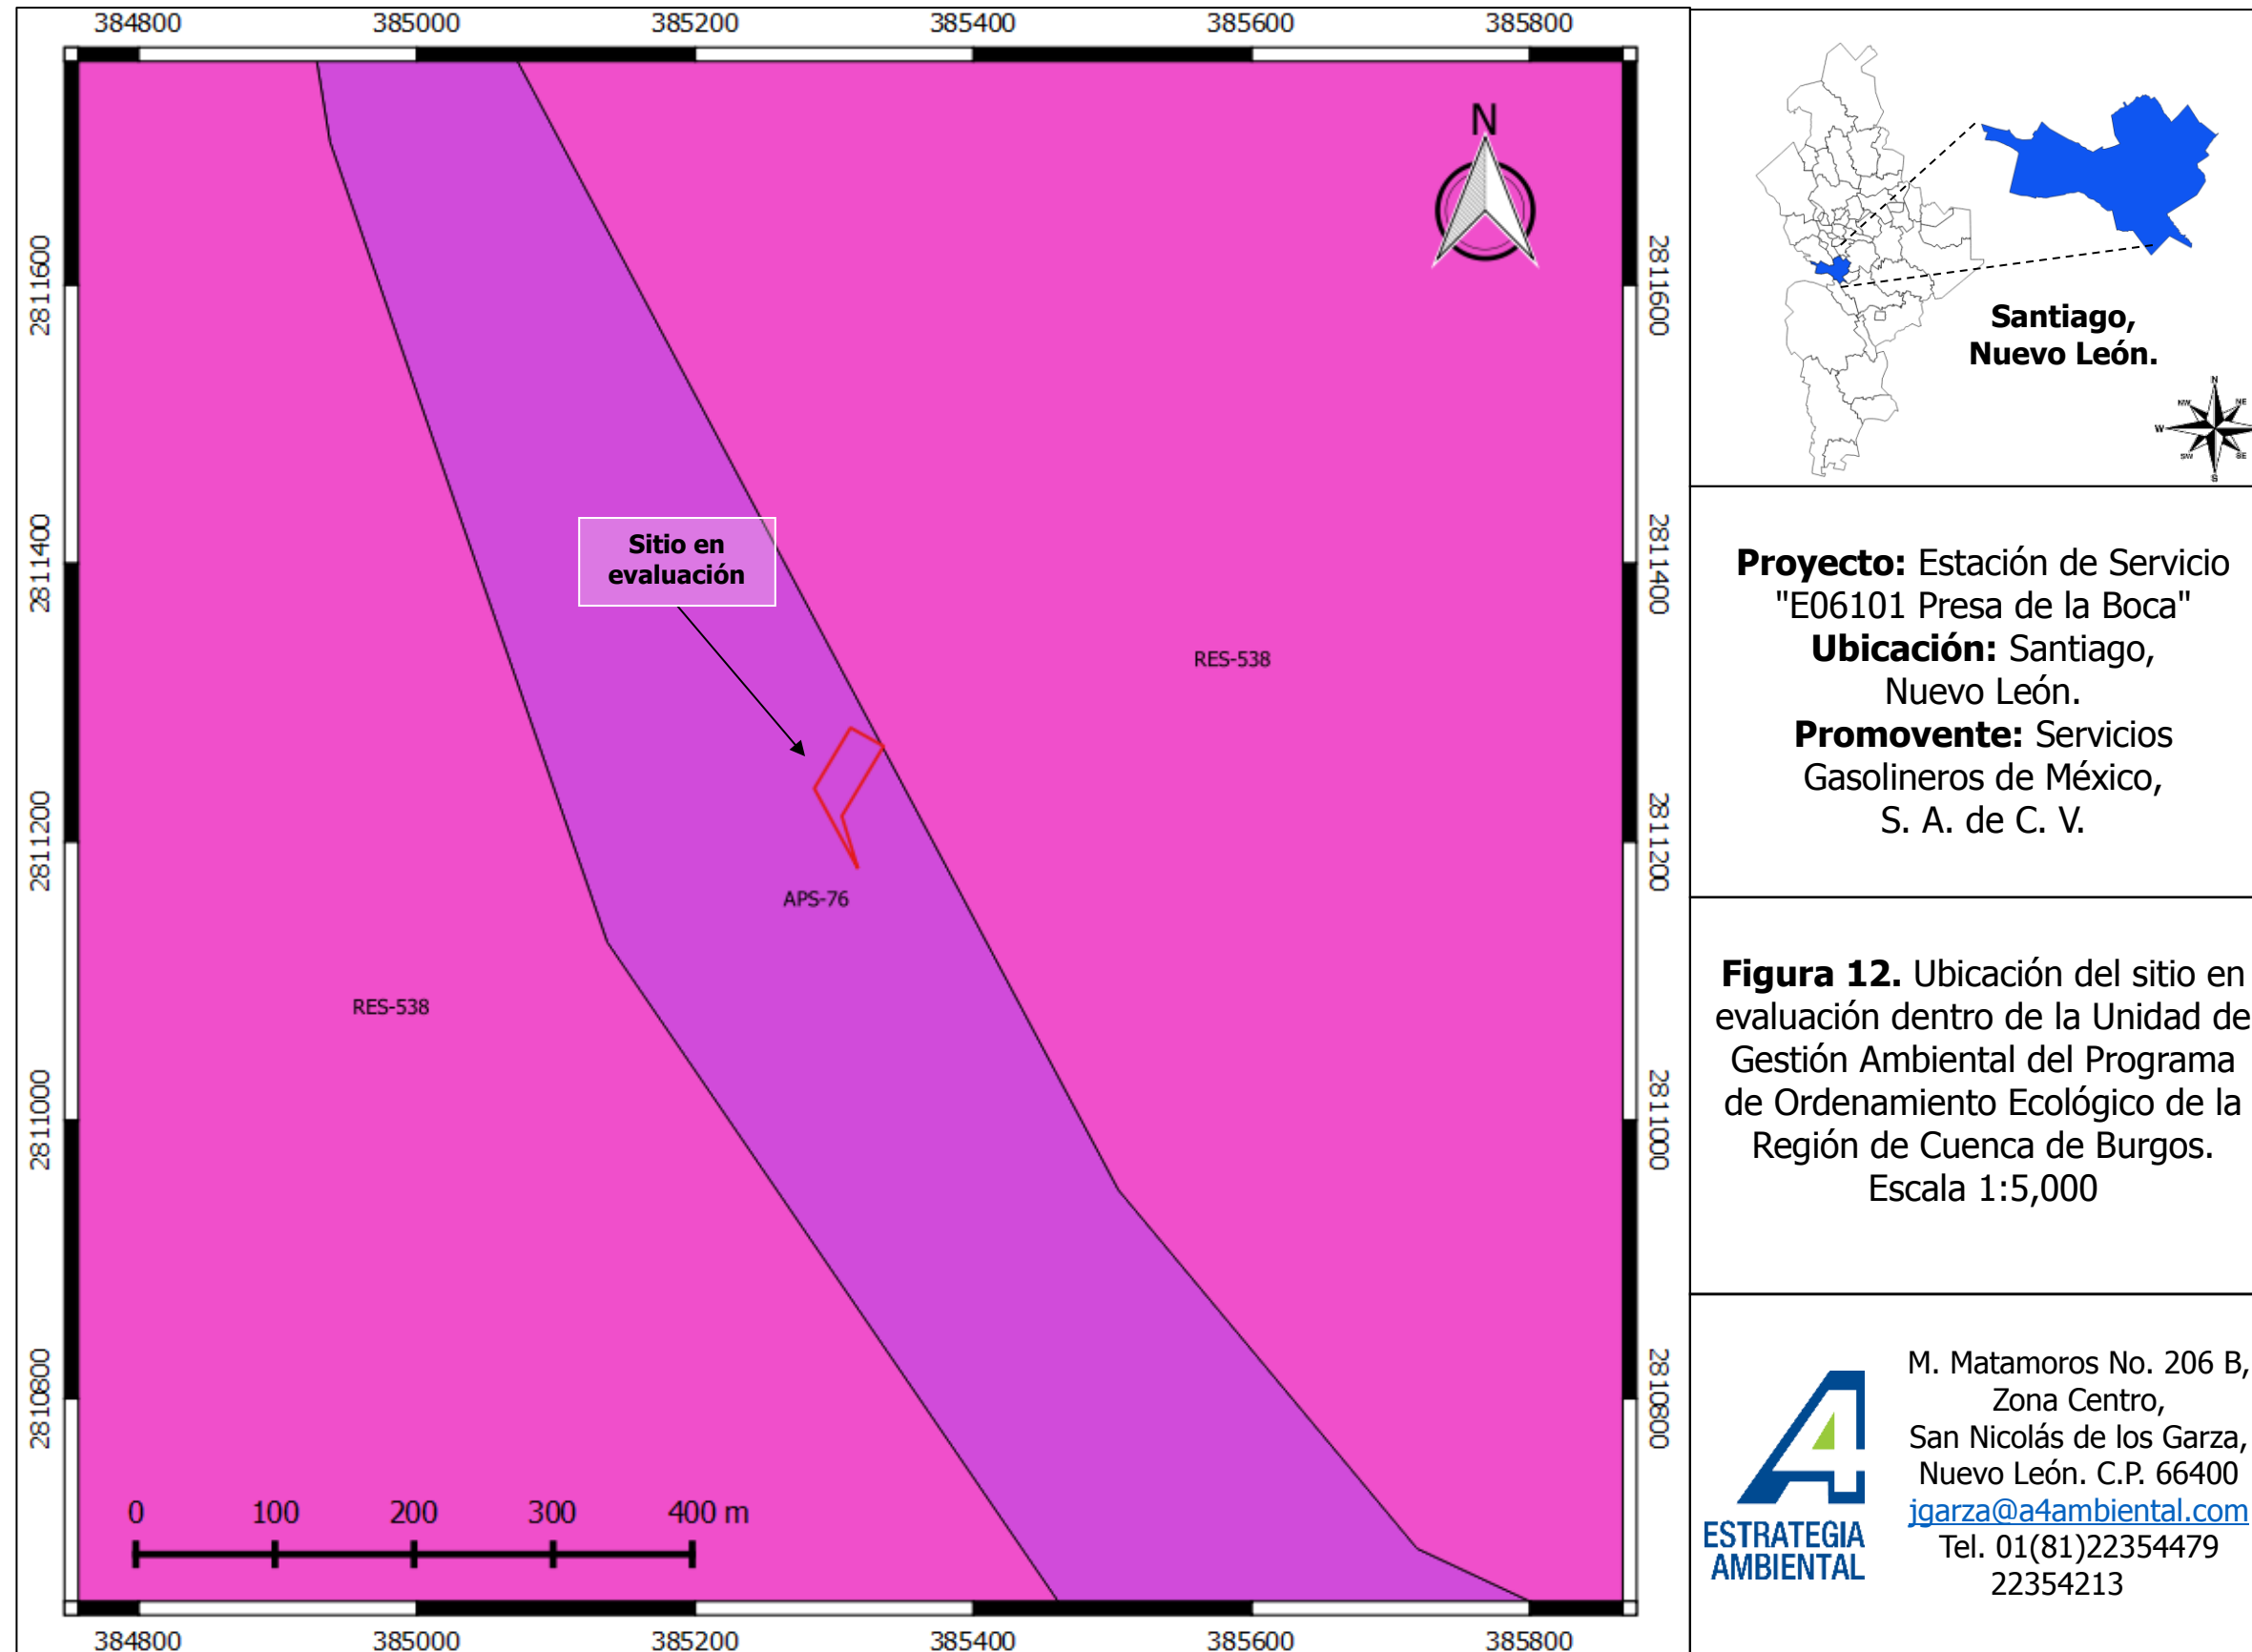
384800 385000 385200 385400 385600 385800

2811600 2811400 2811200 2811000 2810800

N

Sitio en evaluación

RES-538

APS-76

RES-538

0 100 200 300 400 m

384800 385000 385200 385400 385600 385800

2811600 2811400 2811200 2811000 2810800

Santiago, Nuevo León.

N NE E SE S SW W NW

**Proyecto:** Estación de Servicio "E06101 Presa de la Boca"
**Ubicación:** Santiago, Nuevo León.
**Promovente:** Servicios Gasolineros de México, S. A. de C. V.

**Figura 12.** Ubicación del sitio en evaluación dentro de la Unidad de Gestión Ambiental del Programa de Ordenamiento Ecológico de la Región de Cuenca de Burgos.
Escala 1:5,000

ESTRATEGIA AMBIENTAL

M. Matamoros No. 206 B,
Zona Centro,
San Nicolás de los Garza,
Nuevo León. C.P. 66400
jgarza@a4ambiental.com
Tel. 01(81)22354479
22354213